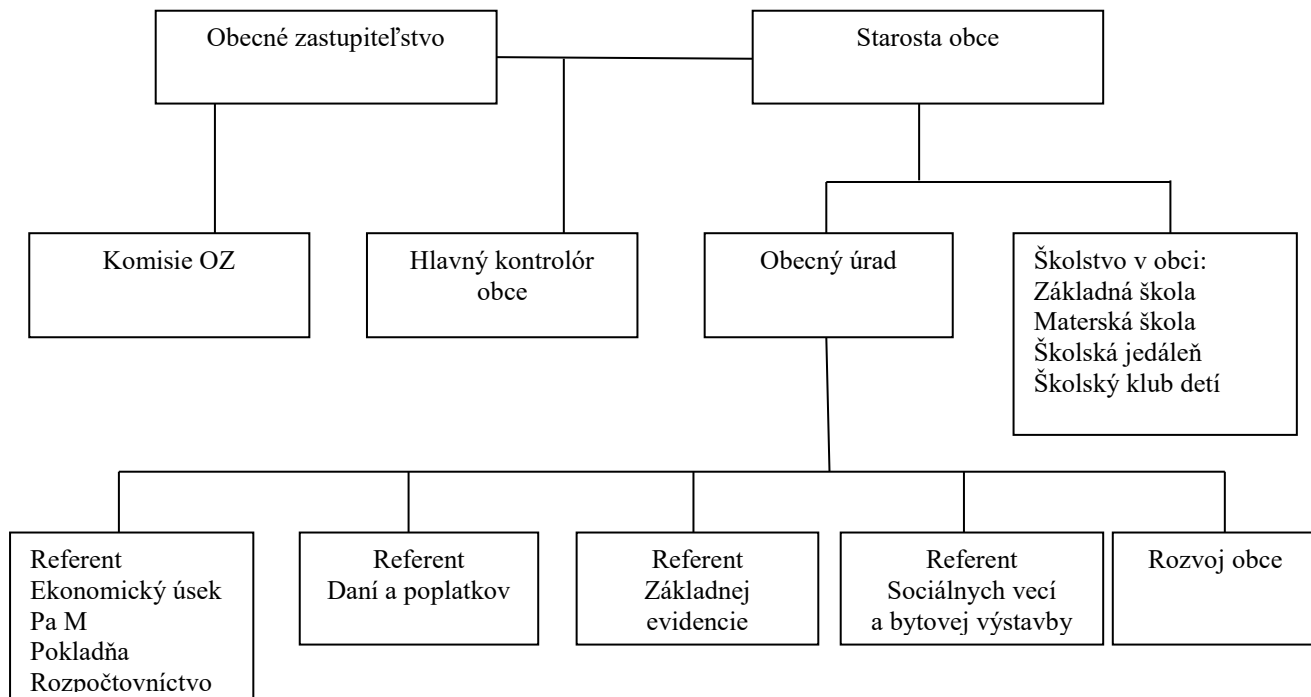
Obecné zastupiteľstvo

Starosta obce

Komisie OZ

Hlavný kontrolór obce

Obecný úrad

Školstvo v obci:
Základná škola
Materská škola
Školská jedáleň
Školský klub detí

Referent
Ekonomický úsek
Pa M
Pokladňa
Rozpočtovníctvo

Referent
Daní a poplatkov

Referent
Základnej evidencie

Referent
Sociálnych vecí a bytovej výstavby

Rozvoj obce